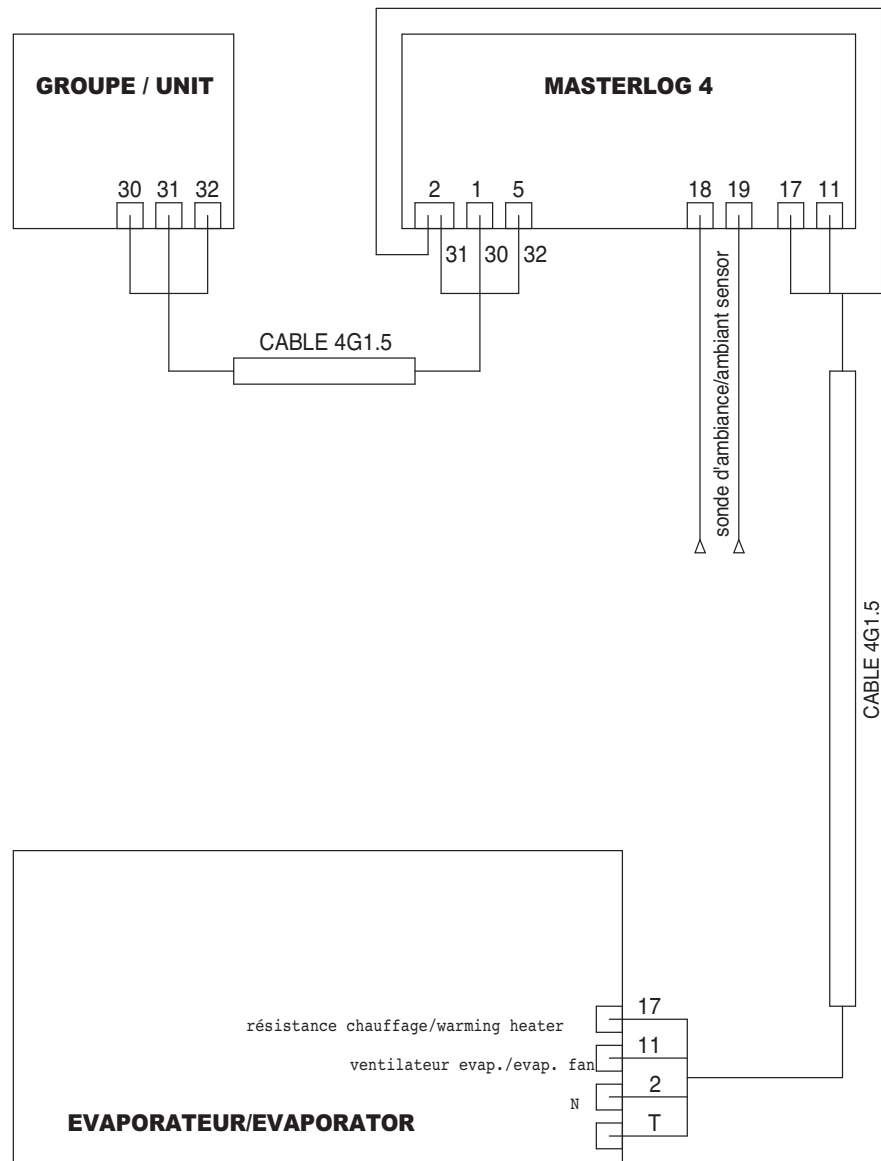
GROUPE / UNIT

30 31 32

MASTERLOG 4

2 1 5

31 30 32

18 19

17 11

sonde d'ambiance/ambiant sensor

CABLE 4G1.5

CABLE 4G1.5

17

résistance chauffage/warming heater

11

ventilateur evap./evap. fan

2

N

T

EVAPORATEUR/EVAPORATOR